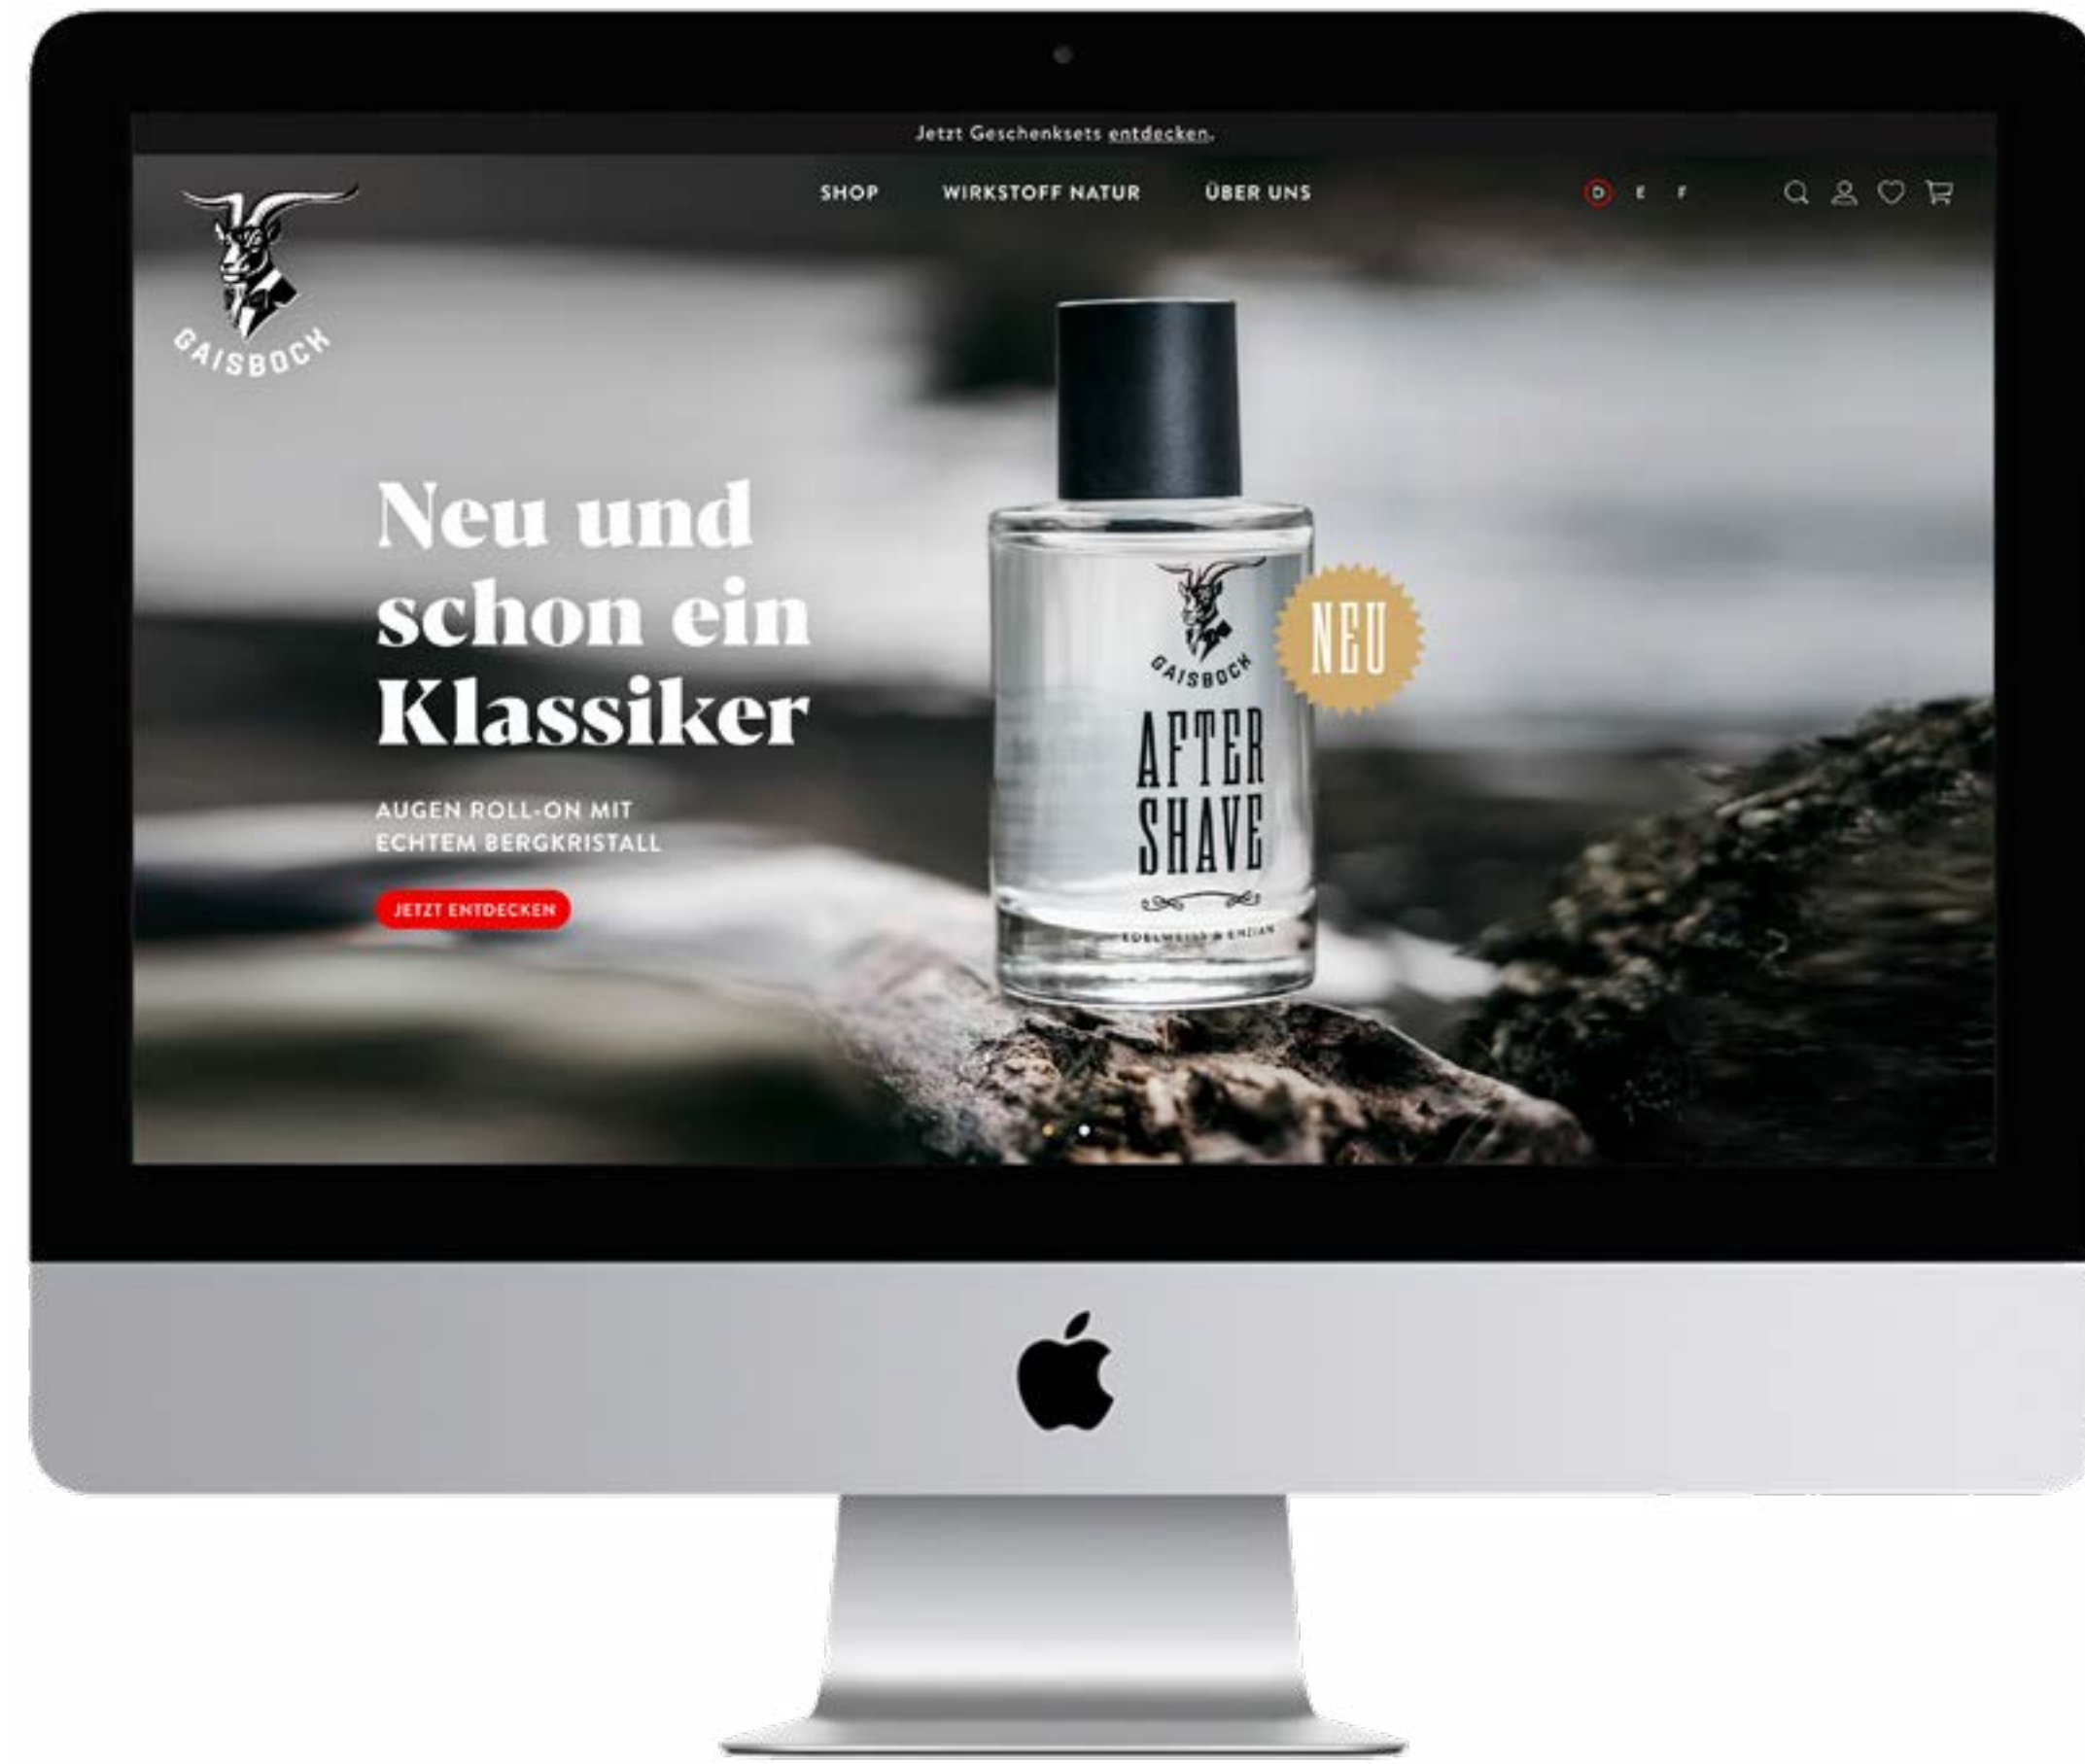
Jetzt Geschenksets entdecken.

GAISBOCK

SHOP WIRKSTOFF NATUR ÜBER UNS

D E F

Neu und schon ein Klassiker

AUGEN ROLL-ON MIT ECHTEM BERGKRISTALL

JETZT ENTDECKEN

GAISBOCK

AFTER SHAVE

EDELWEISS & ENZIAN

NEU